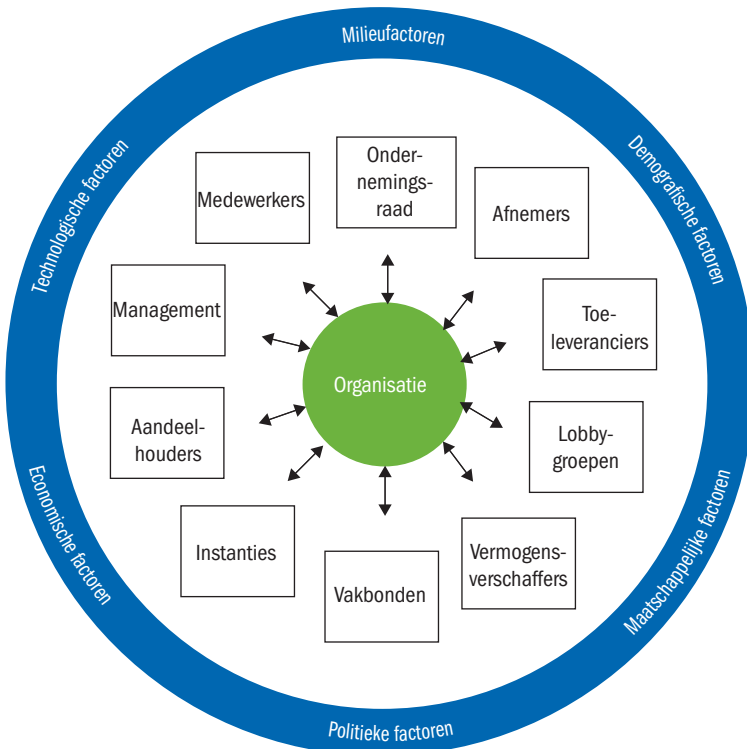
Milieufactoren

Demografische factoren

Maatschappelijke factoren

Politieke factoren

Economische factoren

Technologische factoren

Ondernemingsraad

Afnemers

Toeleveranciers

Lobbygroepen

Vermogensverschaffers

Vakbonden

Instanties

Aandeelhouders

Management

Medewerkers

Organisatie